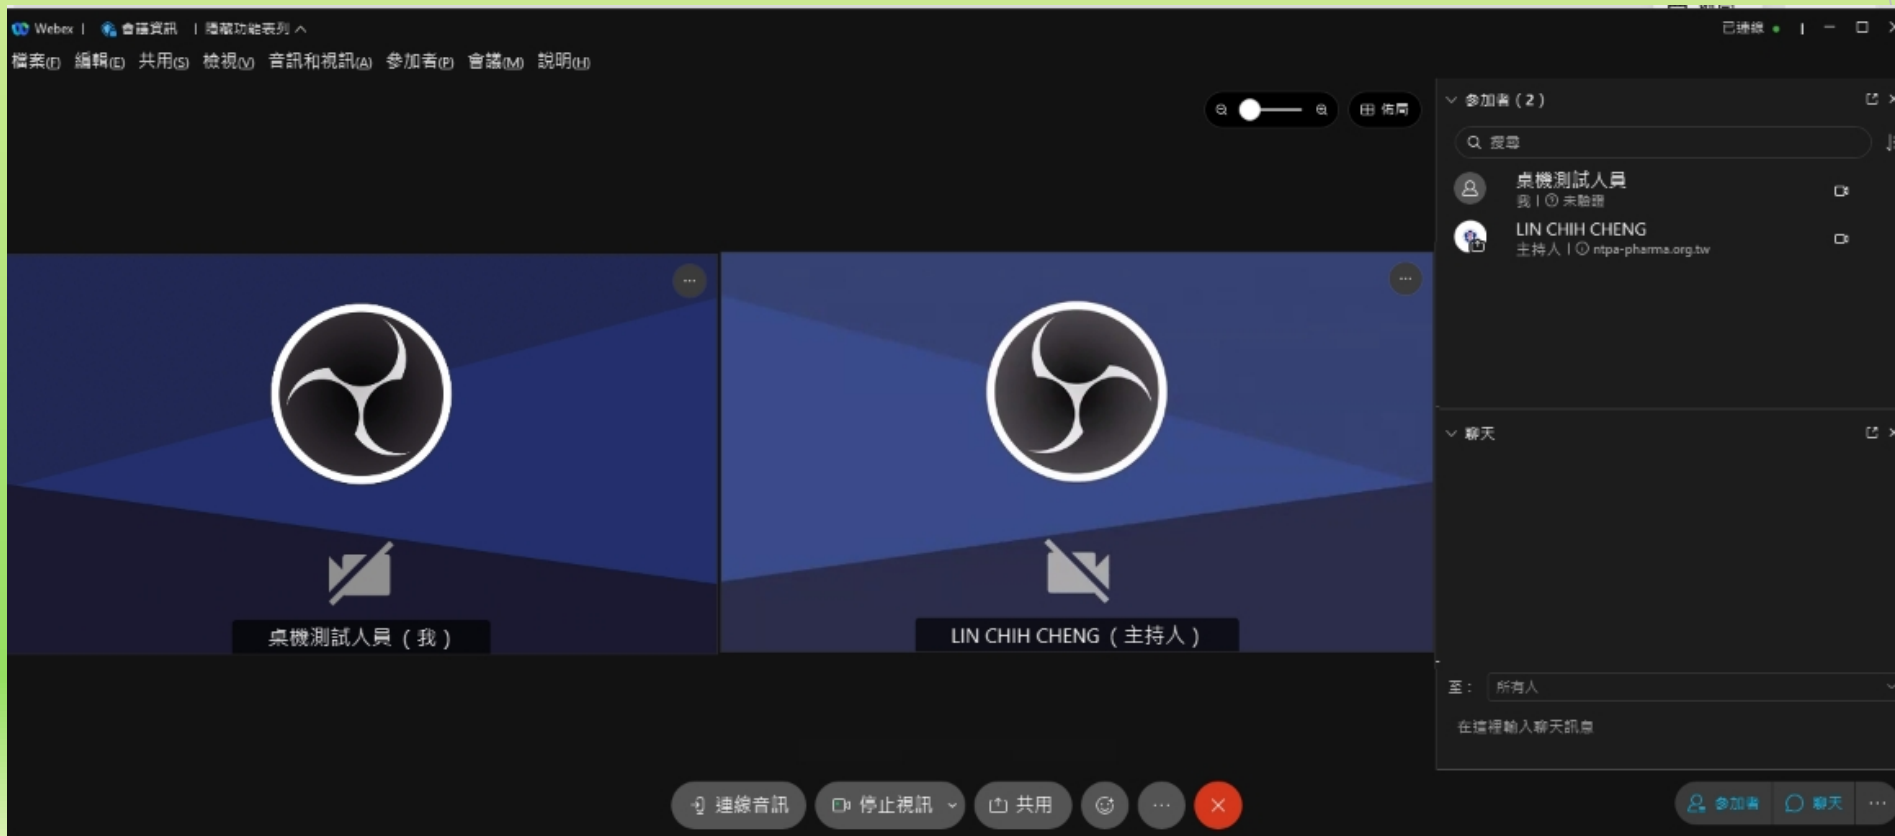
Webex | 會議資訊 | 隱藏功能表列 ^

已連線

檔案(F) 編輯(E) 共用(S) 檢視(V) 音訊和視訊(A) 參加者(P) 會議(M) 說明(H)

佈局

參加者 (2)

搜尋

桌機測試人員
我 | 未驗證

LIN CHIH CHENG
主持人 | ntpa-pharma.org.tw

聊天

至： 所有人

在這裡輸入聊天訊息

桌機測試人員 ( 我 )

LIN CHIH CHENG ( 主持人 )

連線音訊 停止視訊 共用

參加者 聊天